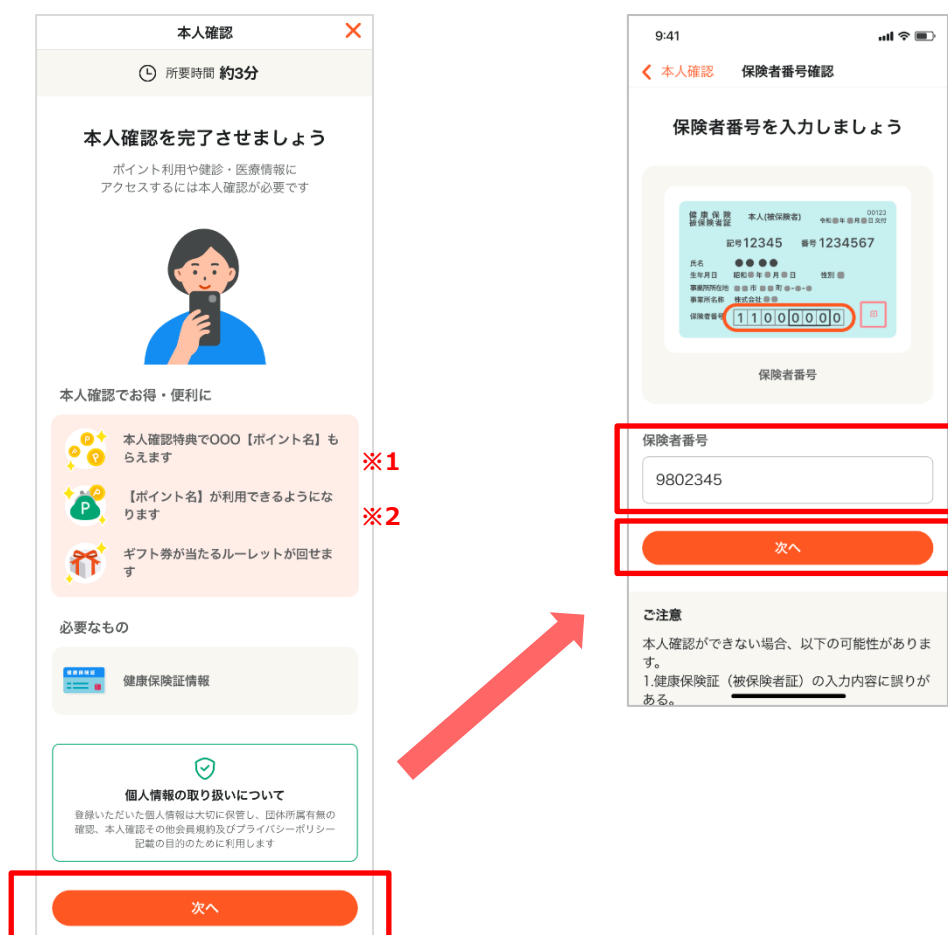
本人確認 ✕

所要時間 約3分

本人確認を完了させましょう

ポイント利用や健診・医療情報にアクセスするには本人確認が必要です

本人確認でお得・便利に

本人確認特典でOOO【ポイント名】もらえます

※1

【ポイント名】が利用できるようになります

※2

ギフト券が当たるルーレットが回せます

必要なもの

健康保険証情報

個人情報の取り扱いについて

登録いただいた個人情報は大切に保管し、団体所属有無の確認、本人確認その他会員規約及びプライバシーポリシー記載の目的のために利用します

次へ

9:41

本人確認 保険者番号確認

保険者番号を入力しましょう

健康保険被保険者証 本人(被保険者) 令和●年●月●日交付 00123

記号12345 番号1234567

氏名 ●●●●

生年月日 昭和●年●月●日 性別 ●

事業所所在地 ●●市●●町●-●-●

事業所名称 株式会社●●

保険者番号 11000000

印

保険者番号

保険者番号

9802345

次へ

ご注意

本人確認ができない場合、以下の可能性があります。

1.健康保険証（被保険者証）の入力内容に誤りがある。